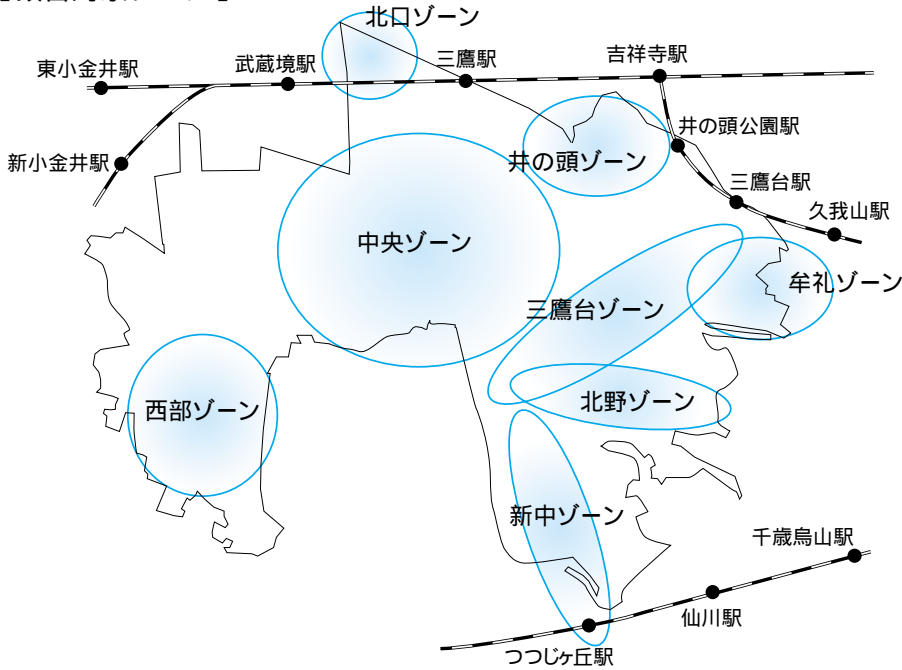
北口ゾーン

東小金井駅

武蔵境駅

三鷹駅

吉祥寺駅

井の頭公園駅

新小金井駅

井の頭ゾーン

三鷹台駅

久我山駅

中央ゾーン

牟礼ゾーン

三鷹台ゾーン

北野ゾーン

西部ゾーン

新中ゾーン

千歳烏山駅

仙川駅

つつじヶ丘駅